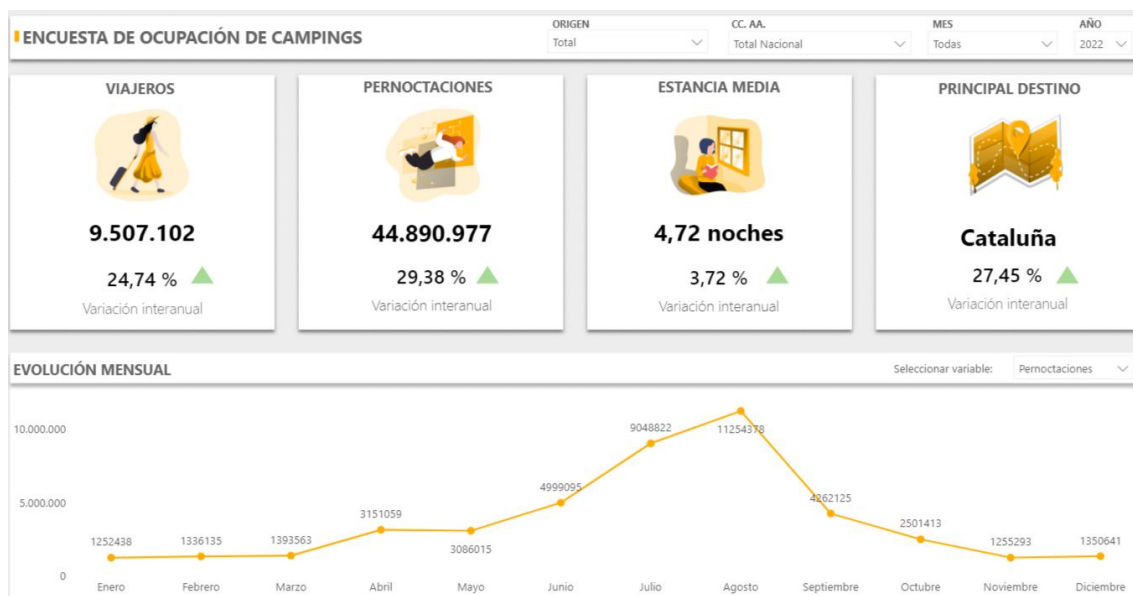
ENCUESTA DE OCUPACIÓN DE CAMPINGS

ORIGEN
Total

CC. AA.
Total Nacional

MES
Todas

AÑO
2022

VIAJEROS
9.507.102
24,74 %
Variación interanual

PERNOCTACIONES
44.890.977
29,38 %
Variación interanual

ESTANCIA MEDIA
4,72 noches
3,72 %
Variación interanual

PRINCIPAL DESTINO
Cataluña
27,45 %
Variación interanual

EVOLUCIÓN MENSUAL

Seleccionar variable: Pernoctaciones

10.000.000
5.000.000
0

1252438
1336135
1393563
3151059
3086015
4999095
9048822
11254378
4262125
2501413
1255293
1350641

Enero
Febrero
Marzo
Abril
Mayo
Junio
Julio
Agosto
Septiembre
Octubre
Noviembre
Diciembre